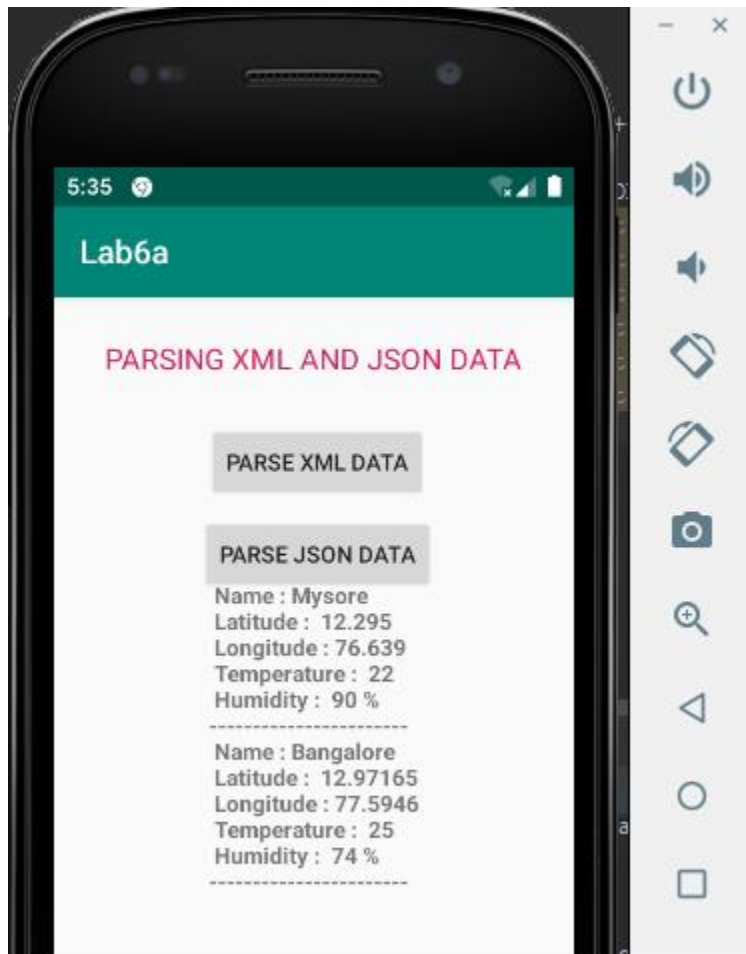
5:35

Lab6a

PARSING XML AND JSON DATA

PARSE XML DATA

PARSE JSON DATA

Name : Mysore
Latitude : 12.295
Longitude : 76.639
Temperature : 22
Humidity : 90 %
------------------------
Name : Bangalore
Latitude : 12.97165
Longitude : 77.5946
Temperature : 25
Humidity : 74 %
------------------------